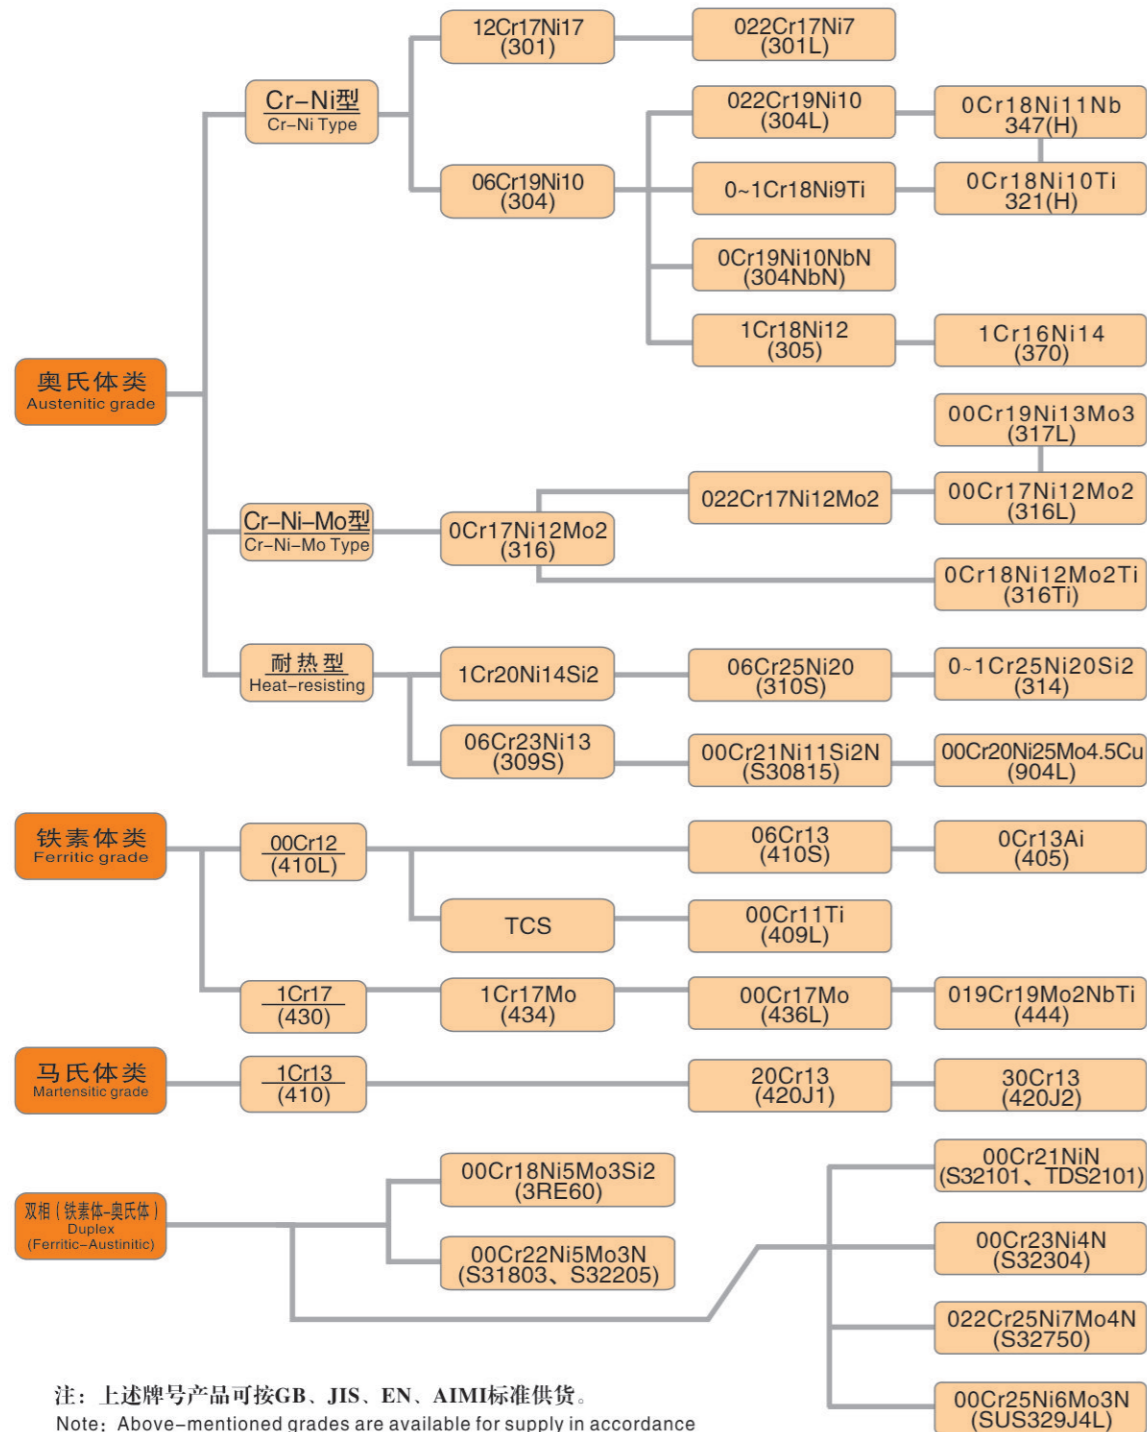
奥氏体类
Austenitic grade

Cr–Ni型
Cr–Ni Type

12Cr17Ni17
(301)

022Cr17Ni7
(301L)

06Cr19Ni10
(304)

022Cr19Ni10
(304L)

0Cr18Ni11Nb
347(H)

0~1Cr18Ni9Ti

0Cr18Ni10Ti
321(H)

0Cr19Ni10NbN
(304NbN)

1Cr18Ni12
(305)

1Cr16Ni14
(370)

Cr–Ni–Mo型
Cr–Ni–Mo Type

0Cr17Ni12Mo2
(316)

022Cr17Ni12Mo2

00Cr19Ni13Mo3
(317L)

00Cr17Ni12Mo2
(316L)

0Cr18Ni12Mo2Ti
(316Ti)

耐热型
Heat–resisting

1Cr20Ni14Si2

06Cr25Ni20
(310S)

0~1Cr25Ni20Si2
(314)

06Cr23Ni13
(309S)

00Cr21Ni11Si2N
(S30815)

00Cr20Ni25Mo4.5Cu
(904L)

铁素体类
Ferritic grade

00Cr12
(410L)

06Cr13
(410S)

0Cr13Ai
(405)

TCS

00Cr11Ti
(409L)

1Cr17
(430)

1Cr17Mo
(434)

00Cr17Mo
(436L)

019Cr19Mo2NbTi
(444)

马氏体类
Martensitic grade

1Cr13
(410)

20Cr13
(420J1)

30Cr13
(420J2)

双相（铁素体–奥氏体）
Duplex
(Ferritic–Austinitic)

00Cr18Ni5Mo3Si2
(3RE60)

00Cr22Ni5Mo3N
(S31803、S32205)

00Cr21NiN
(S32101、TDS2101)

00Cr23Ni4N
(S32304)

022Cr25Ni7Mo4N
(S32750)

00Cr25Ni6Mo3N
(SUS329J4L)

注：上述牌号产品可按GB、JIS、EN、AIMI标准供货。
Note：Above–mentioned grades are available for supply in accordance